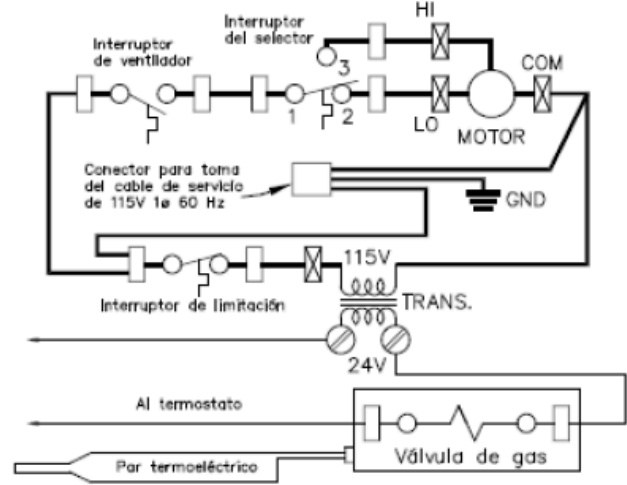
Interruptor del selector

HI

Interruptor de ventilador

3

COM

1

2

LO

MOTOR

Conector para toma del cable de servicio de 115V 1ø 60 Hz

GND

115V

Interruptor de limitación

TRANS.

24V

Al termostato

Válvula de gas

Par termoeléctrico